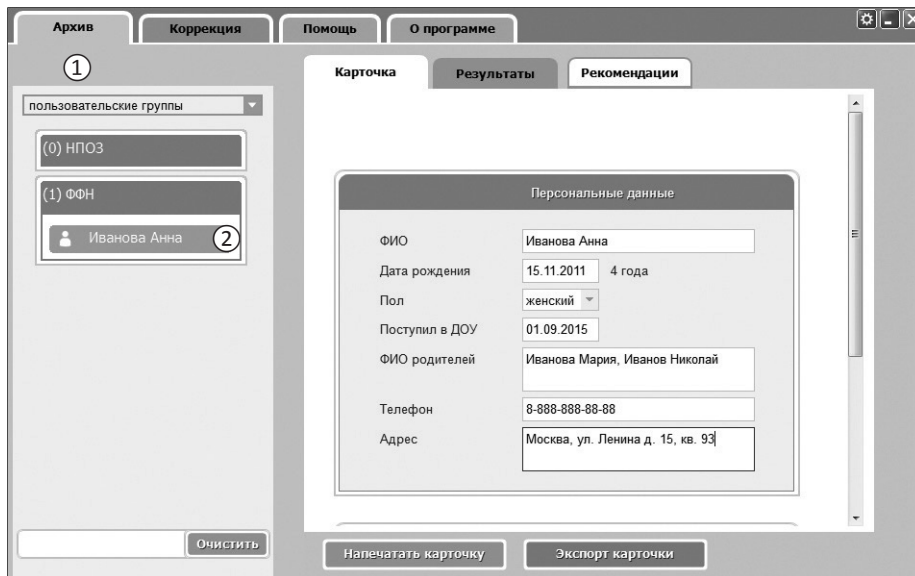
Архив Коррекция Помощь О программе

①

пользовательские группы

(0) НПОЗ

(1) ФФН

Иванова Анна ②

Очистить

Карточка Результаты Рекомендации

Персональные данные

ФИО Иванова Анна

Дата рождения 15.11.2011 4 года

Пол женский

Поступил в ДОУ 01.09.2015

ФИО родителей Иванова Мария, Иванов Николай

Телефон 8-888-888-88-88

Адрес Москва, ул. Ленина д. 15, кв. 93

Напечатать карточку Экспорт карточки